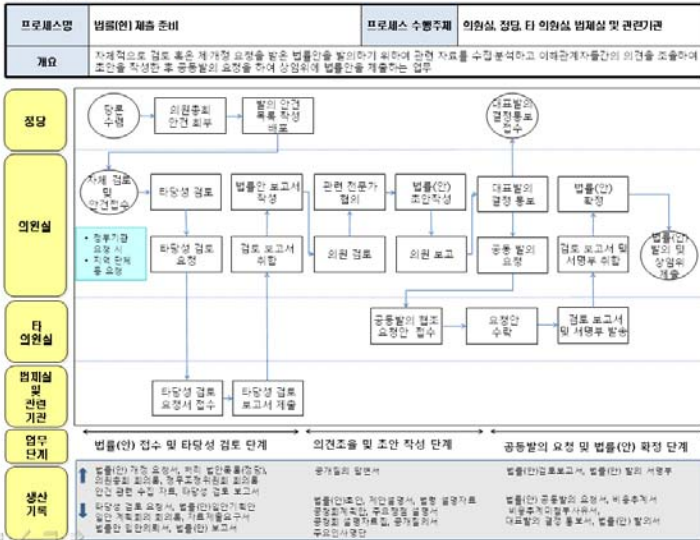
| 프로세스명 | 법률(안) 제출 준비 | 프로세스 수행주체 | 의원실, 정당, 타 의원실, 법제실 및 관련기관 |
|---|---|---|---|
| 개요 | 자체적으로 검토 혹은 체계적 요청을 받은 법률안을 발의하기 위하여 관련 자료를 수집분석하고 이해관계자들간의 의견을 조율하여 조안을 작성한 후 공동발의 요청을 하여 상임위에 법률안을 제출하는 업무 | | |

정당

당론 수렴

의원총회 안건 회부

발의 안건 목록 작성 배포

대표발의 결정통보 접수

의원실

자체 검토 및 안건접수

타당성 검토

법률안 보고서 작성

관련 전문가 협의

법률(안) 조안작성

대표발의 결정 통보

법률(안) 확정

법률(안) 발의 및 상임위 제출

• 정부기관 요청 시
• 지역 단체 등 요청

타당성 검토 요청

검토 보고서 취합

의원 검토

의원 보고

공동발의 요청

검토 보고서 및 서명부 취합

타 의원실

공동발의 검토 요청안 접수

요청안 수락

검토 보고서 및 서명부 발송

법제실 및 관련 기관

타당성 검토 요청서 접수

타당성 검토 보고서 제출

업무 단계

법률(안) 접수 및 타당성 검토 단계

의견조율 및 조안 작성 단계

공동발의 요청 및 법률(안) 확정 단계

생산 기록

법률(안)개정 요청서, 기타 법안목록(정당), 의원총회 회의록, 정부기관위원회 회의록 안건 관련 수집 자료, 타당성 검토 보고서

타당성 검토 요청서, 법률(안)입안기획안 입안 계획회의 회의록, 자료제출요구서 법률안 입안회의록, 법률(안) 보고서

공개질의 답변서

법률(안)초안, 제안설명서, 법령 설명자료 공청회계획안, 주요쟁점 설명서 공청회 설명자료집, 공개질의서 주요인사명단

법률(안)검토보고서, 법률(안) 발의 서명부

법률(안) 공동발의 요청서, 비용추계서 비용추계의뢰요청서, 대표발의 결정 통보서, 법률(안) 발의서